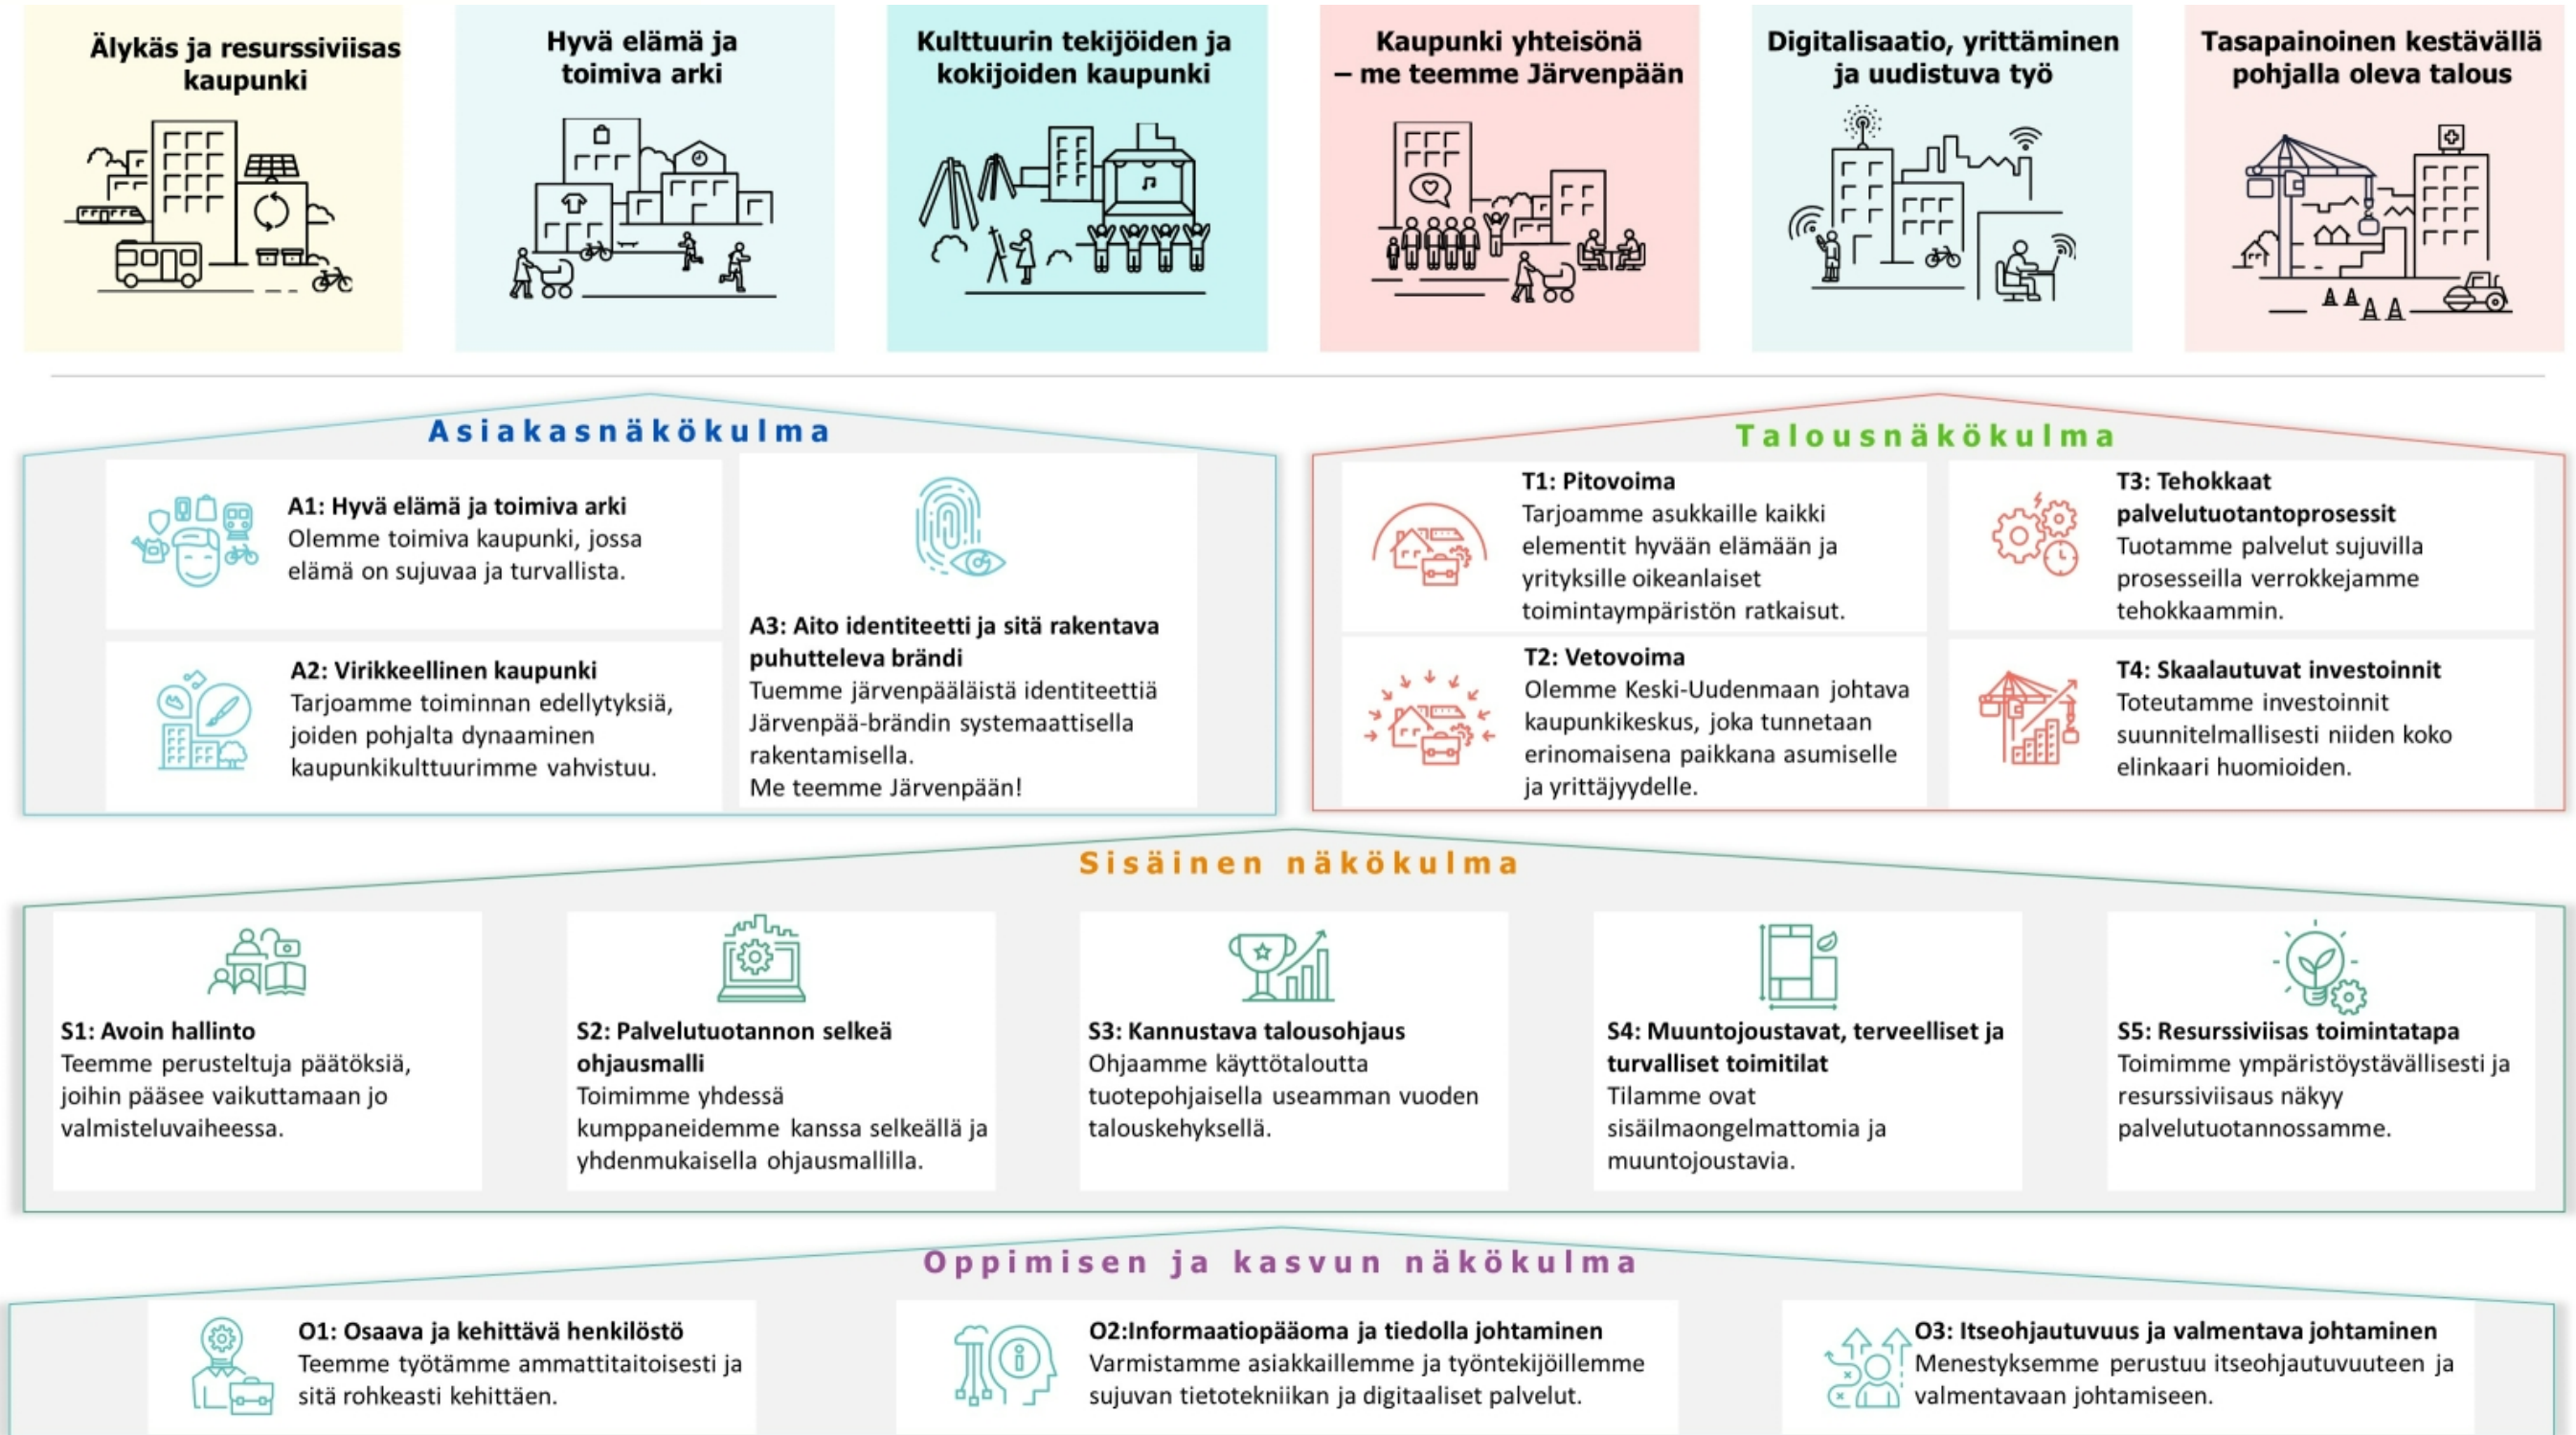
Älykäs ja resurssiviisas kaupunki

Hyvä elämä ja toimiva arki

Kulttuurin tekijöiden ja kokijoiden kaupunki

Kaupunki yhteisönä – me teemme Järvenpään

Digitalisaatio, yrittäminen ja uudistuva työ

Tasapainoinen kestävällä pohjalla oleva talous

Asiakasnäkökulma

A1: Hyvä elämä ja toimiva arki
Olemme toimiva kaupunki, jossa elämä on sujuvaa ja turvallista.

A2: Virikkeellinen kaupunki
Tarjoamme toiminnan edellytyksiä, joiden pohjalta dynaaminen kaupunkikulttuurimme vahvistuu.

A3: Aito identiteetti ja sitä rakentava puhutteleva brändi
Tuemme järvenpääläistä identiteettiä Järvenpää-brändin systemaattisella rakentamisella.
Me teemme Järvenpään!

Talousnäkökulma

T1: Pitovoima
Tarjoamme asukkaille kaikki elementit hyvään elämään ja yrityksille oikeanlaiset toimintaympäristön ratkaisut.

T3: Tehokkaat palvelutuotantoprosessit
Tuotamme palvelut sujuvilla prosesseilla verrokkejamme tehokkaammin.

T2: Vetovoima
Olemme Keski-Uudenmaan johtava kaupunkikeskus, joka tunnetaan erinomaisena paikkana asumiselle ja yrittäjyydelle.

T4: Skaalautuvat investoinnit
Toteutamme investoinnit suunnitelmallisesti niiden koko elinkaari huomioiden.

Sisäinen näkökulma

S1: Avoin hallinto
Teemme perusteltuja päätöksiä, joihin pääsee vaikuttamaan jo valmisteluvaiheessa.

S2: Palvelutuotannon selkeä ohjausmalli
Toimimme yhdessä kumppaneidemme kanssa selkeällä ja yhdenmukaisella ohjausmallilla.

S3: Kannustava talousohjaus
Ohjaamme käyttötaloutta tuotepohjaisella useamman vuoden talouskehyksellä.

S4: Muuntojoustavat, terveelliset ja turvalliset toimitilat
Tilamme ovat sisäilmaongelmattomia ja muuntojoustavia.

S5: Resurssiviisas toimintatapa
Toimimme ympäristöystävällisesti ja resurssiviisaus näkyy palvelutuotannossamme.

Oppimisen ja kasvun näkökulma

O1: Osaava ja kehittävä henkilöstö
Teemme työtämme ammattitaitoisesti ja sitä rohkeasti kehittäen.

O2:Informaatiopääoma ja tiedolla johtaminen
Varmistamme asiakkaillemme ja työntekijöillemme sujuvan tietotekniikan ja digitaaliset palvelut.

O3: Itseohjautuvuus ja valmentava johtaminen
Menestyksemme perustuu itseohjautuvuuteen ja valmentavaan johtamiseen.